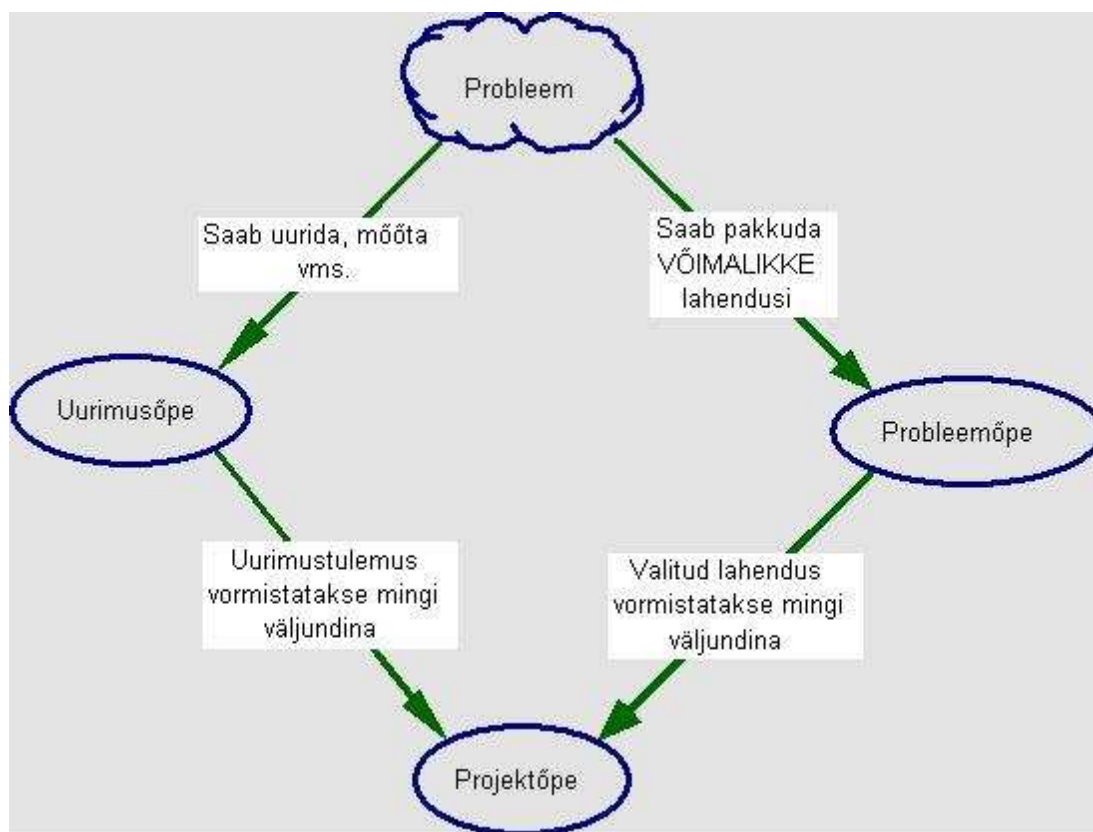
Probleem

Saab uurida, mõõta vms.

Saab pakkuda VÕIMALIKKE lahendusi

Uurimusõpe

Probleemõpe

Uurimustulemus vormistatakse mingi väljundina

Valitud lahendus vormistatakse mingi väljundina

Projektõpe